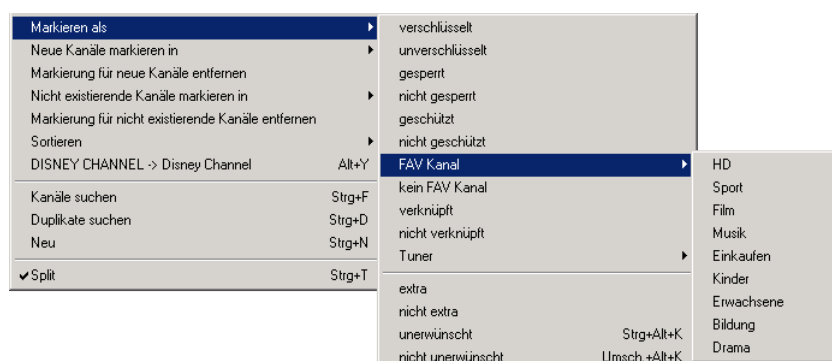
| | |
|---|---|
| Markieren als | |
| Neue Kanäle markieren in | |
| Markierung für neue Kanäle entfernen | |
| Nicht existierende Kanäle markieren in | |
| Markierung für nicht existierende Kanäle entfernen | |
| Sortieren | |
| DISNEY CHANNEL -> Disney Channel | Alt+Y |
| Kanäle suchen | Strg+F |
| Duplikate suchen | Strg+D |
| Neu | Strg+N |
| ✔Split | Strg+T |

| | |
|---|---|
| verschlüsselt | |
| unverschlüsselt | |
| gesperrt | |
| nicht gesperrt | |
| geschützt | |
| nicht geschützt | |
| FAV Kanal | |
| kein FAV Kanal | |
| verknüpft | |
| nicht verknüpft | |
| Tuner | |
| extra | |
| nicht extra | |
| unerwünscht | Strg+Alt+K |
| nicht unerwünscht | Umsch.+Alt+K |

HD
Sport
Film
Musik
Einkaufen
Kinder
Erwachsene
Bildung
Drama